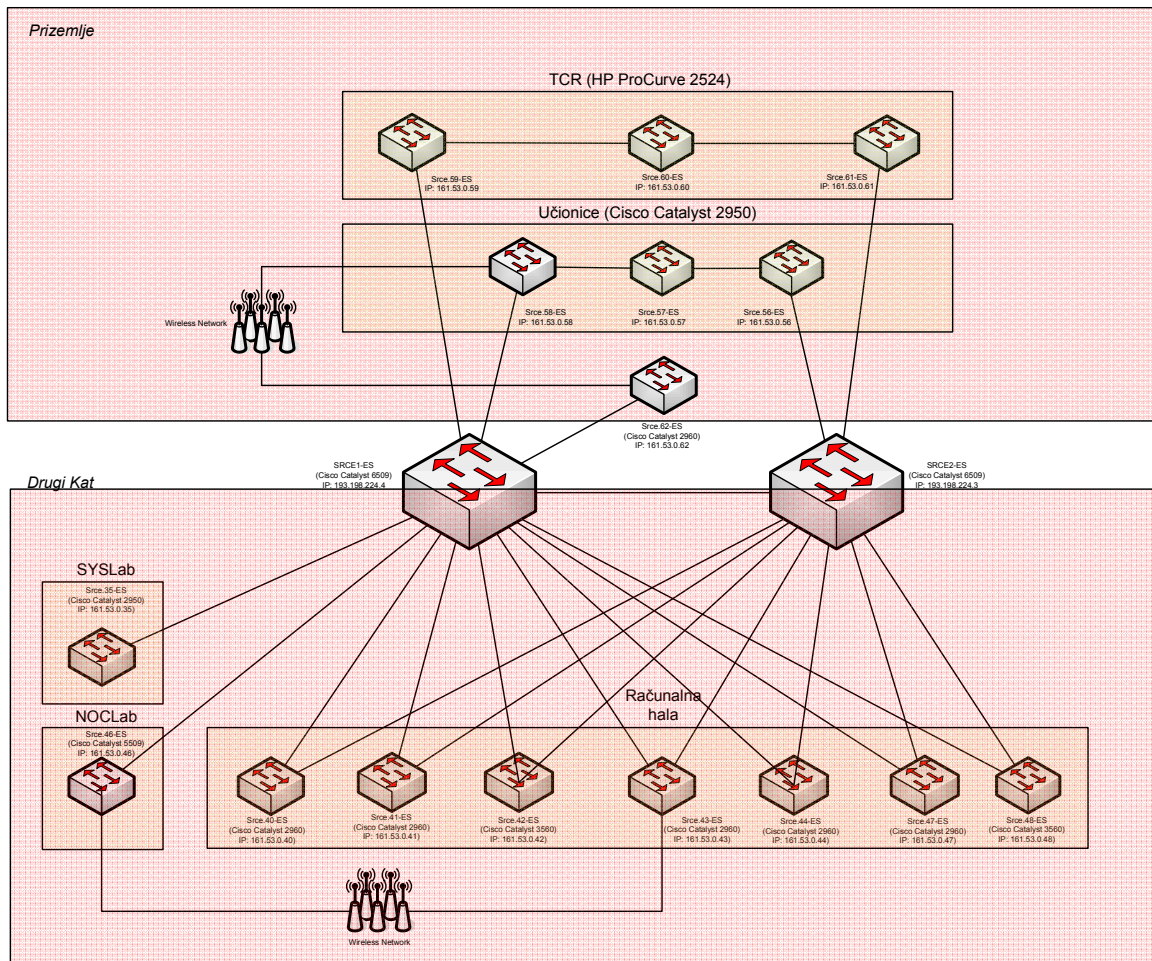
Prizemlje

TCR (HP ProCurve 2524)

Srce.59-ES
IP: 161.53.0.59

Srce.60-ES
IP: 161.53.0.60

Srce.61-ES
IP: 161.53.0.61

Učionice (Cisco Catalyst 2950)

Wireless Network

Srce.58-ES
IP: 161.53.0.58

Srce.57-ES
IP: 161.53.0.57

Srce.56-ES
IP: 161.53.0.56

Srce.62-ES
(Cisco Catalyst 2960)
IP: 161.53.0.62

SRCE1-ES
(Cisco Catalyst 6509)
IP: 193.198.224.4

SRCE2-ES
(Cisco Catalyst 6509)
IP: 193.198.224.3

Drugi Kat

SYSLab

Srce.35-ES
(Cisco Catalyst 2950)
IP: 161.53.0.35

NOCLab

Srce.46-ES
(Cisco Catalyst 5509)
IP: 161.53.0.46

Računalna hala

Srce.40-ES
(Cisco Catalyst 2960)
IP: 161.53.0.40

Srce.41-ES
(Cisco Catalyst 2960)
IP: 161.53.0.41

Srce.42-ES
(Cisco Catalyst 3560)
IP: 161.53.0.42

Srce.43-ES
(Cisco Catalyst 2960)
IP: 161.53.0.43

Srce.44-ES
(Cisco Catalyst 2960)
IP: 161.53.0.44

Srce.47-ES
(Cisco Catalyst 2960)
IP: 161.53.0.47

Srce.48-ES
(Cisco Catalyst 3560)
IP: 161.53.0.48

Wireless Network